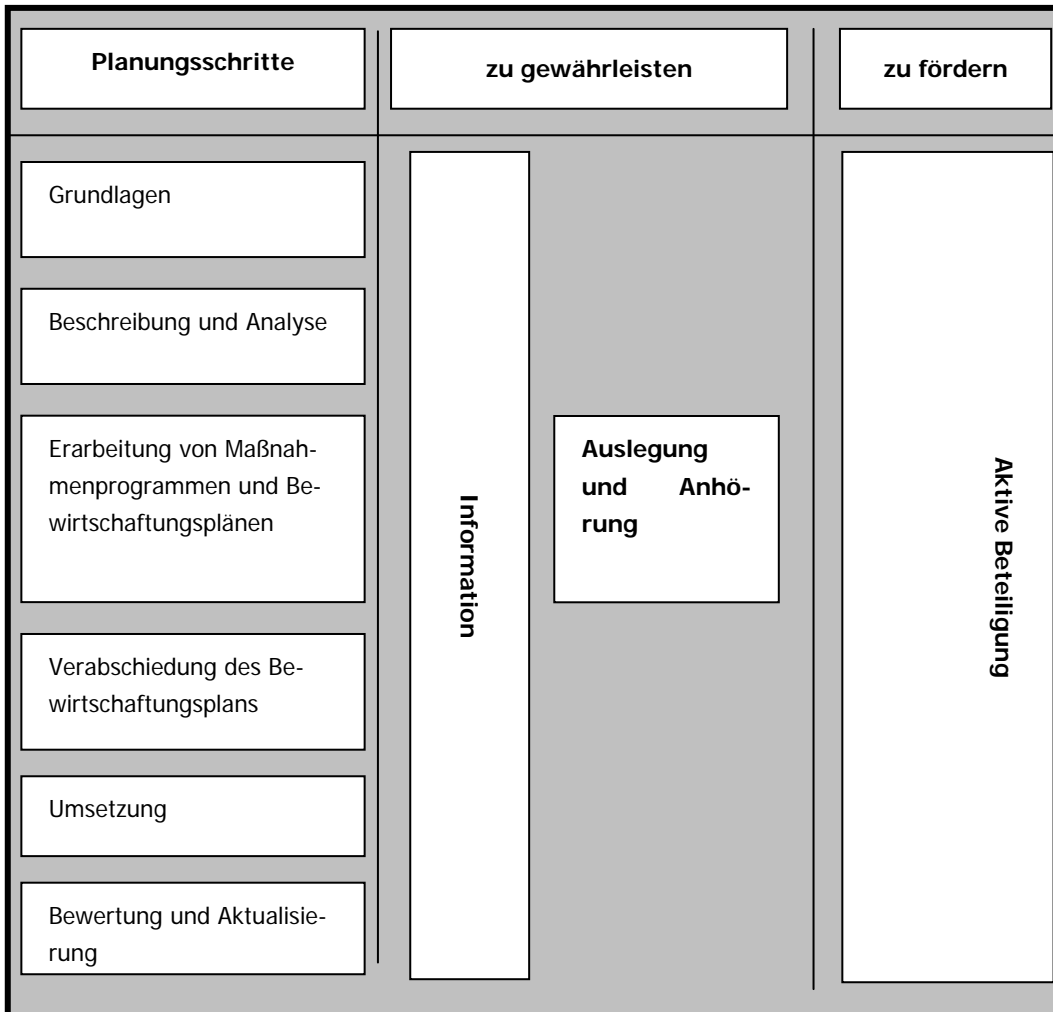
Planungsschritte

zu gewährleisten

zu fördern

Grundlagen

Beschreibung und Analyse

Erarbeitung von Maßnahmenprogrammen und Bewirtschaftungsplänen

Verabschiedung des Bewirtschaftungsplans

Umsetzung

Bewertung und Aktualisierung

Information

Auslegung und Anhörung

Aktive Beteiligung